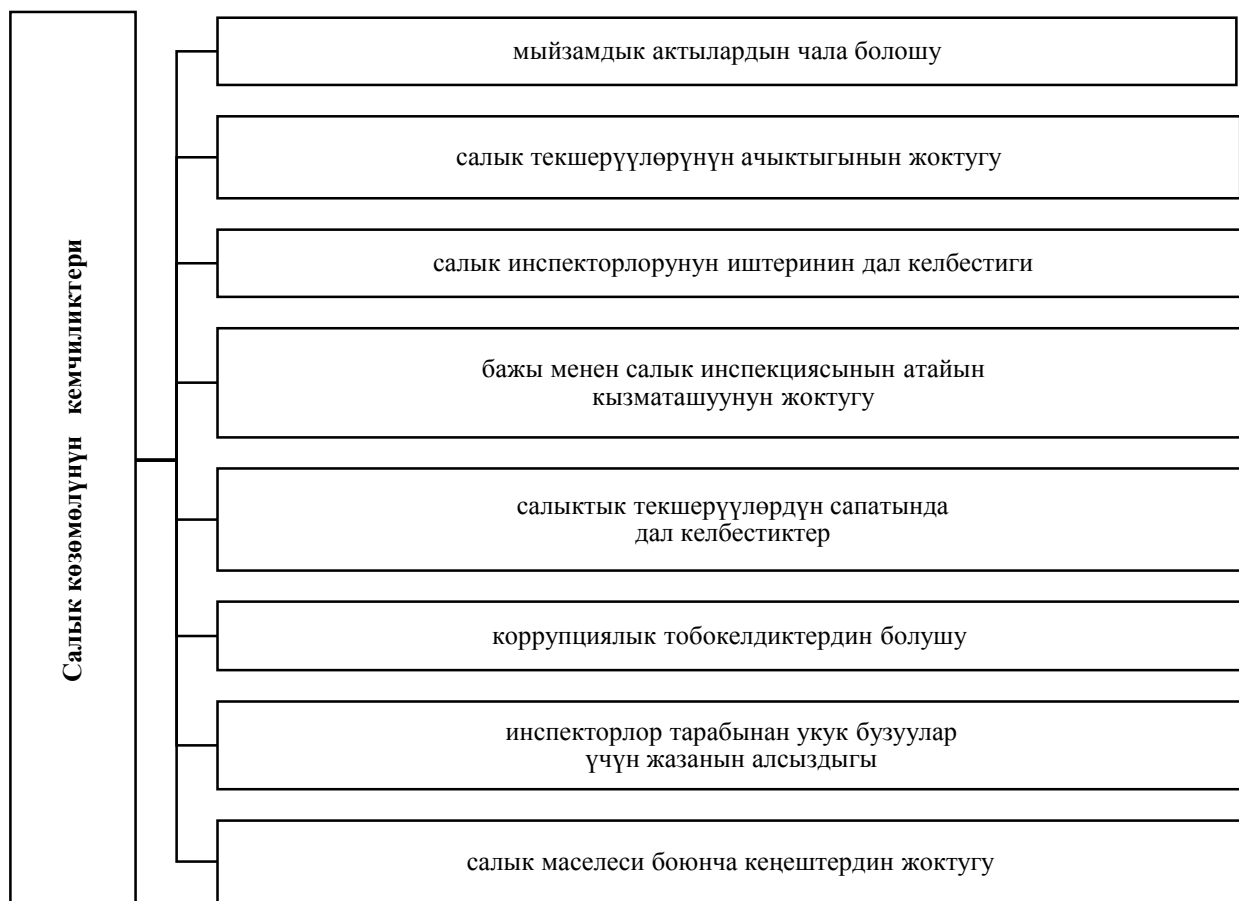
Салык көзөмөлүнүн кемчиликтери

мыйзамдык актылардын чала болошу

салык текшерүүлөрүнүн ачыктыгынын жоктугу

салык инспекторлорунун иштеринин дал келбестиги

бажы менен салык инспекциясынын атайын кызматашуунун жоктугу

салыктык текшерүүлөрдүн сапатында дал келбестиктер

коррупциялык тобокелдиктердин болушу

инспекторлор тарабынан укук бузуулар үчүн жазанын алсыздыгы

салык маселеси боюнча кеңештердин жоктугу